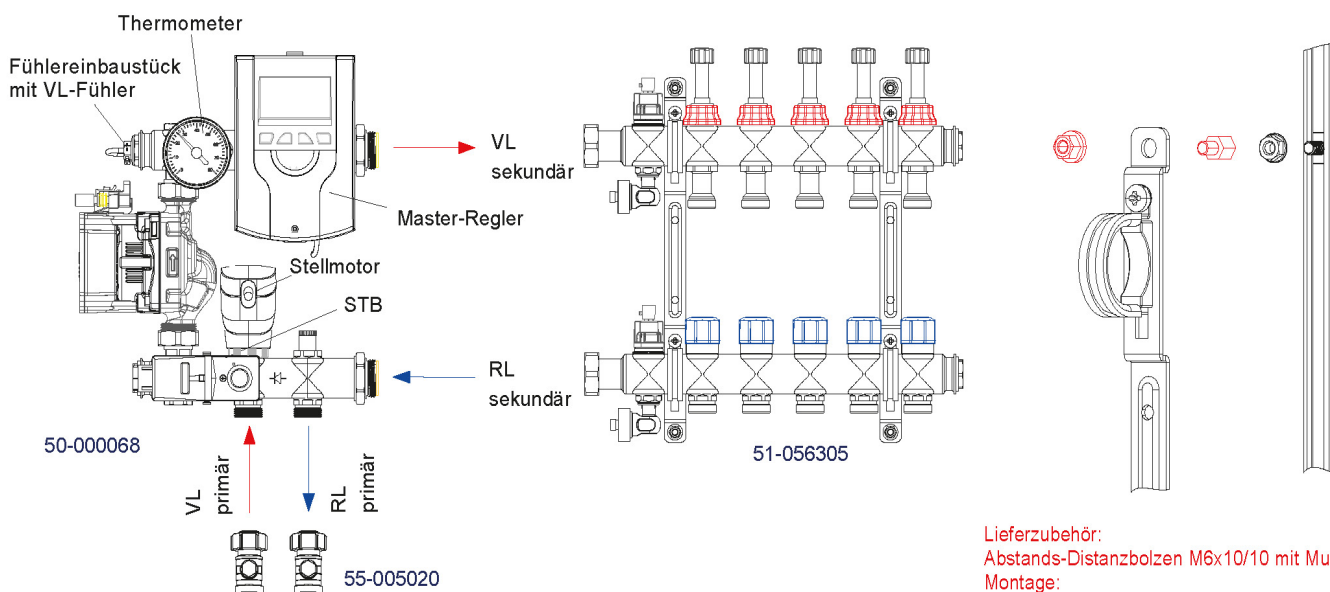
Thermometer
Fühlereinbaustück mit VL-Fühler
VL sekundär
Master-Regler
Stellmotor
STB
RL sekundär
50-000068
VL primär
RL primär
55-005020
51-056305
Lieferzubehör:
Abstands-Distanzbolzen M6x10/10 mit Mu
Montage: